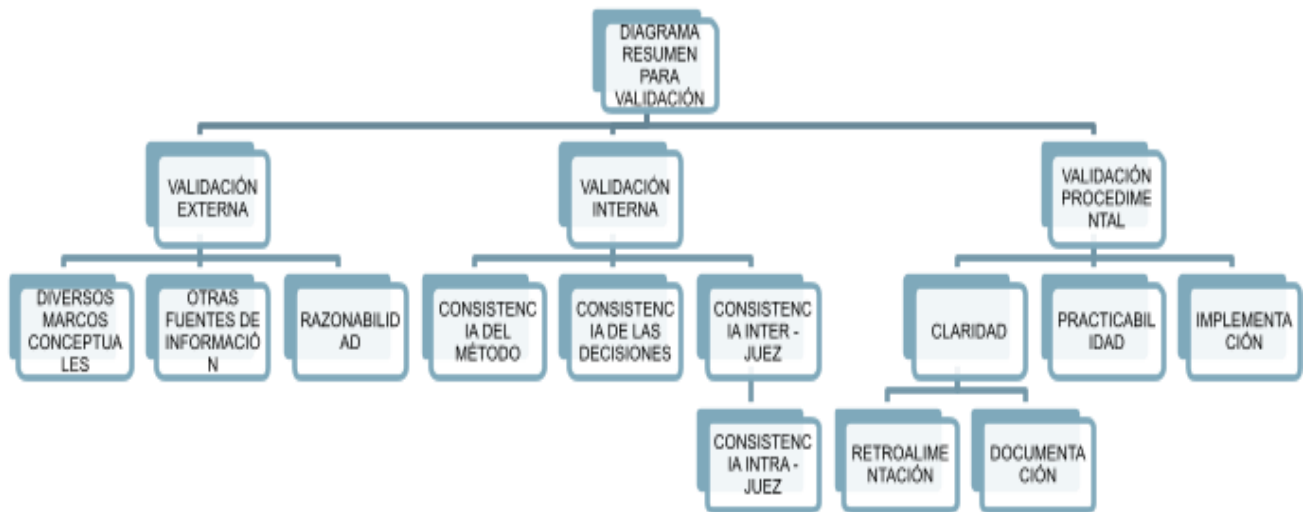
DIAGRAMA RESUMEN PARA VALIDACIÓN

VALIDACIÓN EXTERNA

DIVERSOS MARCOS CONCEPTUALES

OTRAS FUENTES DE INFORMACIÓN

RAZONABILIDAD

VALIDACIÓN INTERNA

CONSISTENCIA DEL MÉTODO

CONSISTENCIA DE LAS DECISIONES

CONSISTENCIA INTER - JUEZ

CONSISTENCIA INTRA - JUEZ

VALIDACIÓN PROCEDIMENTAL

CLARIDAD

RETROALIMENTACIÓN

DOCUMENTACIÓN

PRACTICABILIDAD

IMPLEMENTACIÓN